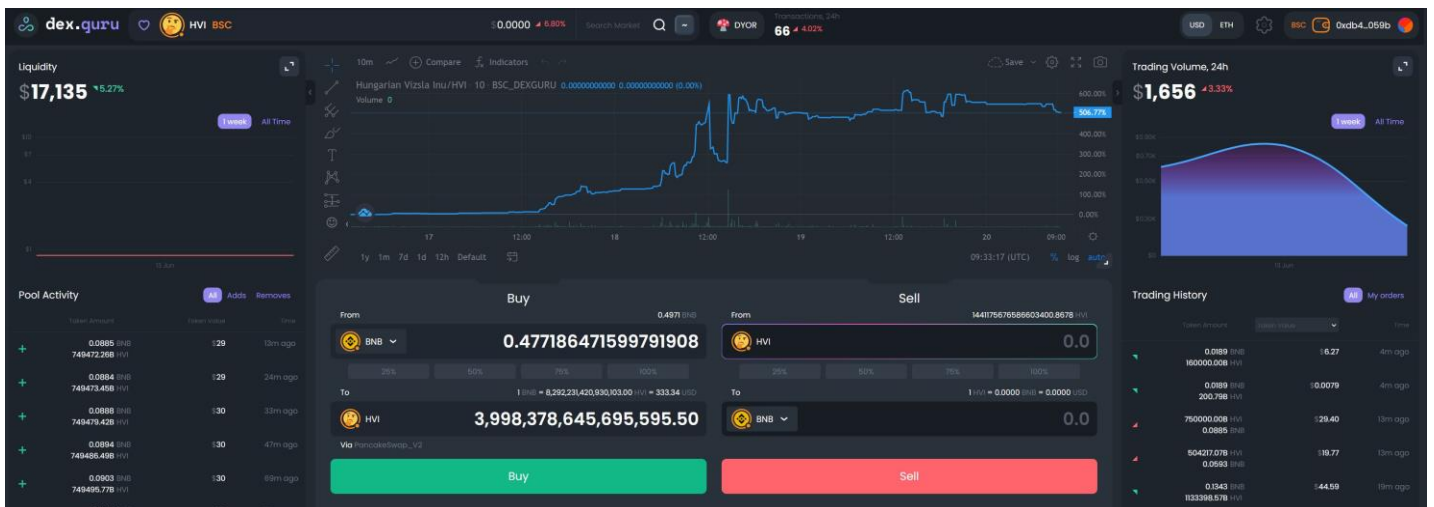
dex.guru HVI BSC

$0.0000 6.80% Search Market

DYOR Transactions, 24h 66 4.02%

USD ETH BSC 0xdb4...059b

Liquidity
$17,135 5.27%
1 week All Time
$10
$7
$4
$1
13 Jun

10m Compare Indicators Save
Hungarian Vizsla Inu/HVI · 10 · BSC_DEXGURU 0.00000000000 0.00000000000 (0.00%)
Volume 0
600.00%
506.77%
400.00%
300.00%
200.00%
100.00%
0.00%
17 12:00 18 12:00 19 12:00 20 09:00
1y 1m 7d 1d 12h Default 09:33:17 (UTC) % log auto

Trading Volume, 24h
$1,656 3.33%
1 week All Time
$3.90K
$3.70K
$3.50K
$3.00K
$0
13 Jun

Pool Activity
All Adds Removes
Token Amount Token Value Time
| | | |
|---|---|---|
| 0.0885 BNB 749472.26B HVI | $29 | 13m ago |
| 0.0884 BNB 749473.45B HVI | $29 | 24m ago |
| 0.0888 BNB 749479.42B HVI | $30 | 33m ago |
| 0.0894 BNB 749486.49B HVI | $30 | 47m ago |
| 0.0903 BNB 749495.77B HVI | $30 | 59m ago |

Buy
From 0.4971 BNB
BNB 0.477186471599791908
25% 50% 75% 100%
To 1 BNB = 8,292,231,420,930,103.00 HVI = 333.34 USD
HVI 3,998,378,645,695,595.50
Via PancakeSwap_V2
Buy

Sell
From 1441175676586603400.8678 HVI
HVI 0.0
25% 50% 75% 100%
To 1 HVI = 0.0000 BNB = 0.0000 USD
BNB 0.0
Sell

Trading History
All My orders
Token Amount Token Value Time
| | | |
|---|---|---|
| 0.0189 BNB 160000.00B HVI | $6.27 | 4m ago |
| 0.0189 BNB 200.79B HVI | $0.0079 | 4m ago |
| 750000.00B HVI 0.0885 BNB | $29.40 | 13m ago |
| 504217.07B HVI 0.0593 BNB | $19.77 | 13m ago |
| 0.1343 BNB 1133398.57B HVI | $44.59 | 19m ago |